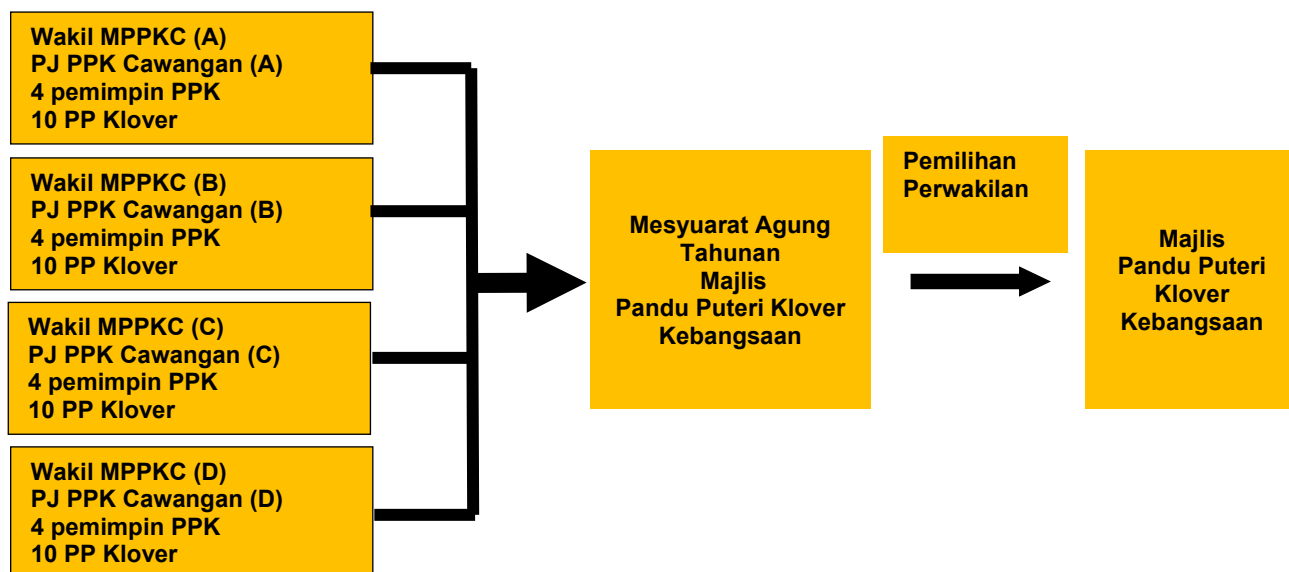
Wakil MPPKC (A)
PJ PPK Cawangan (A)
4 pemimpin PPK
10 PP Klover

Wakil MPPKC (B)
PJ PPK Cawangan (B)
4 pemimpin PPK
10 PP Klover

Wakil MPPKC (C)
PJ PPK Cawangan (C)
4 pemimpin PPK
10 PP Klover

Wakil MPPKC (D)
PJ PPK Cawangan (D)
4 pemimpin PPK
10 PP Klover

Mesyuarat Agung Tahunan Majlis Pandu Puteri Klover Kebangsaan

Pemilihan Perwakilan

Majlis Pandu Puteri Klover Kebangsaan